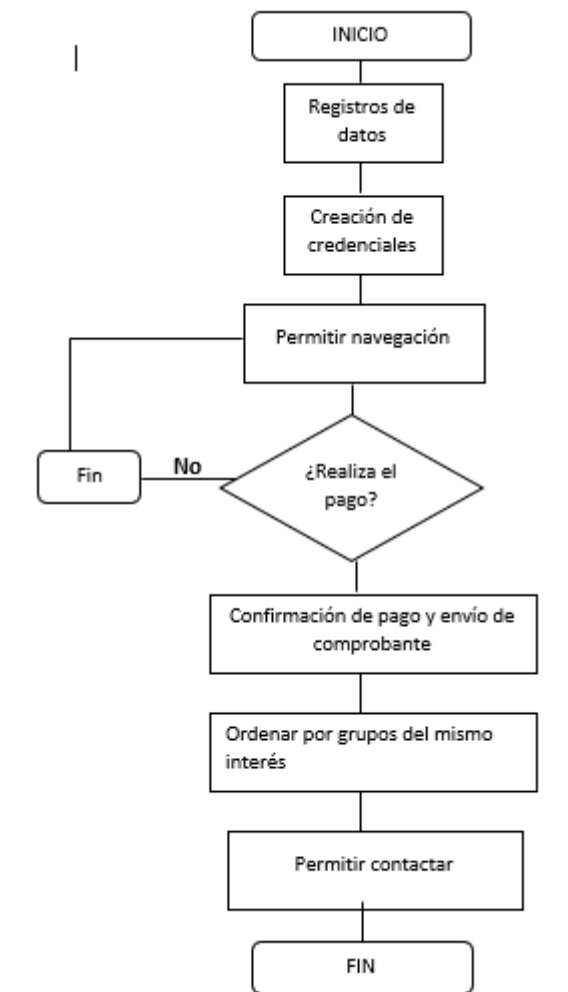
INICIO

Registros de datos

Creación de credenciales

Permitir navegación

Fin

No

¿Realiza el pago?

Confirmación de pago y envío de comprobante

Ordenar por grupos del mismo interés

Permitir contactar

FIN